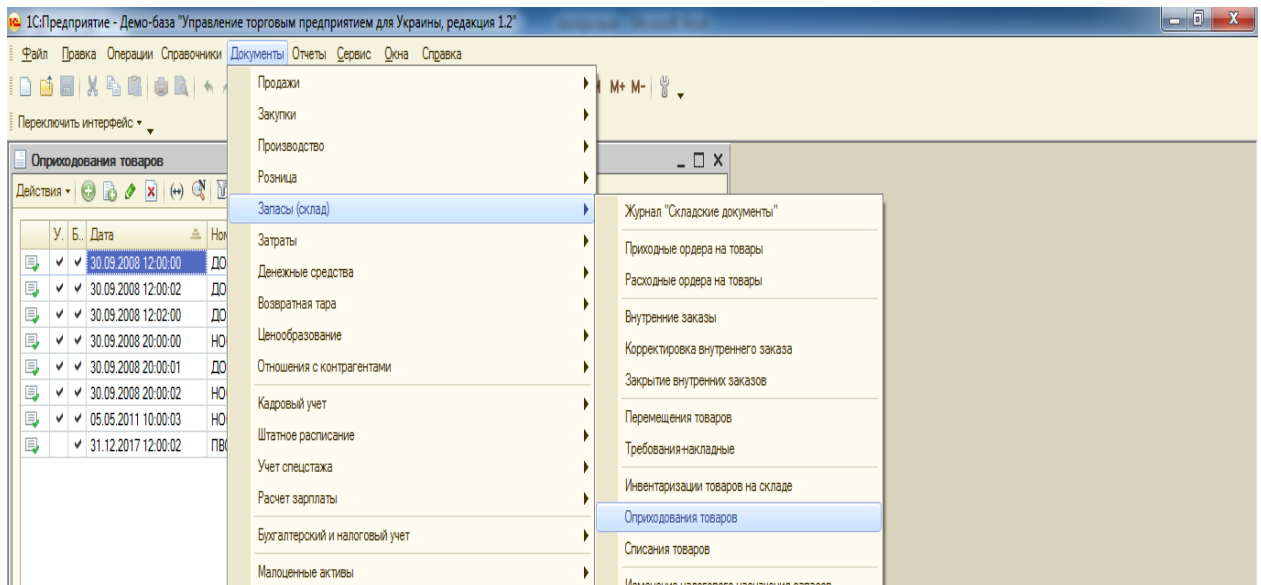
1С:Предприятие - Демо-база "Управление торговым предприятием для Украины, редакция 1.2"

Файл Правка Операции Справочники Документы Отчеты Сервис Окна Справка

M+ M-

Переключить интерфейс

Оприходования товаров

Действия

| У. | Б.. | Дата | Ном |
|---|---|---|---|
| ✓ | ✓ | 30.09.2008 12:00:00 | ДО |
| ✓ | ✓ | 30.09.2008 12:00:02 | ДО |
| ✓ | ✓ | 30.09.2008 12:02:00 | ДО |
| ✓ | ✓ | 30.09.2008 20:00:00 | НО |
| ✓ | ✓ | 30.09.2008 20:00:01 | ДО |
| ✓ | ✓ | 30.09.2008 20:00:02 | НО |
| ✓ | ✓ | 05.05.2011 10:00:03 | НО |
| | ✓ | 31.12.2017 12:00:02 | ПВ |

Продажи
Закупки
Производство
Розница
Запасы (склад)
Затраты
Денежные средства
Возвратная тара
Ценообразование
Отношения с контрагентами
Кадровый учет
Штатное расписание
Учет спецстажа
Расчет зарплаты
Бухгалтерский и налоговый учет
Малоценные активы

Журнал "Складские документы"
Приходные ордера на товары
Расходные ордера на товары
Внутренние заказы
Корректировка внутреннего заказа
Закрытие внутренних заказов
Перемещения товаров
Требования-накладные
Инвентаризации товаров на складе
Оприходования товаров
Списания товаров
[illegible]